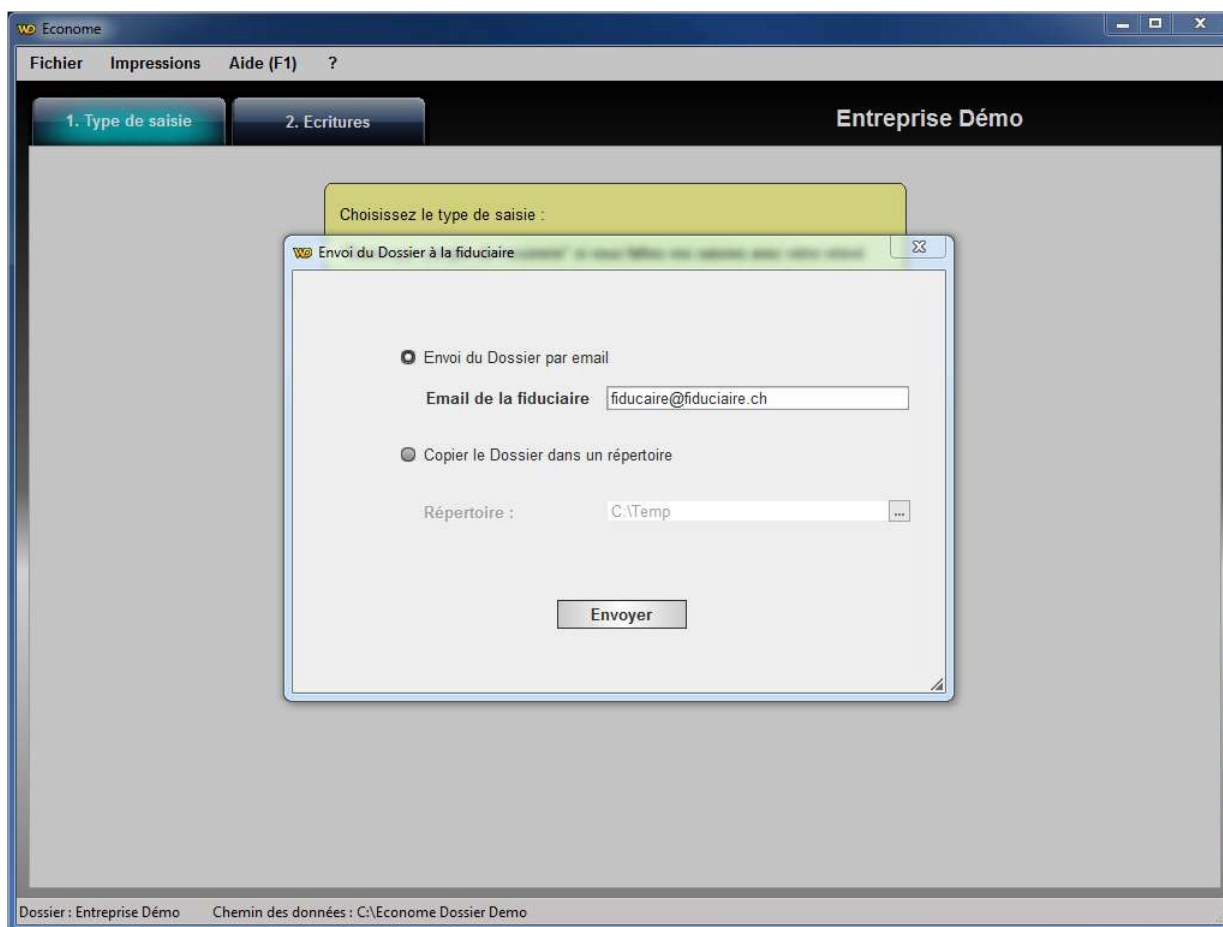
Econome

Fichier Impressions Aide (F1) ?

1. Type de saisie

2. Ecritures

Entreprise Démo

Choisissez le type de saisie :

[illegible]

Envoi du Dossier à la fiduciaire

Envoi du Dossier par email

Email de la fiduciaire fiducaire@fiduciaire.ch

Copier le Dossier dans un répertoire

Répertoire : C:\Temp ...

Envoyer

Dossier : Entreprise Démo Chemin des données : C:\Econome Dossier Demo